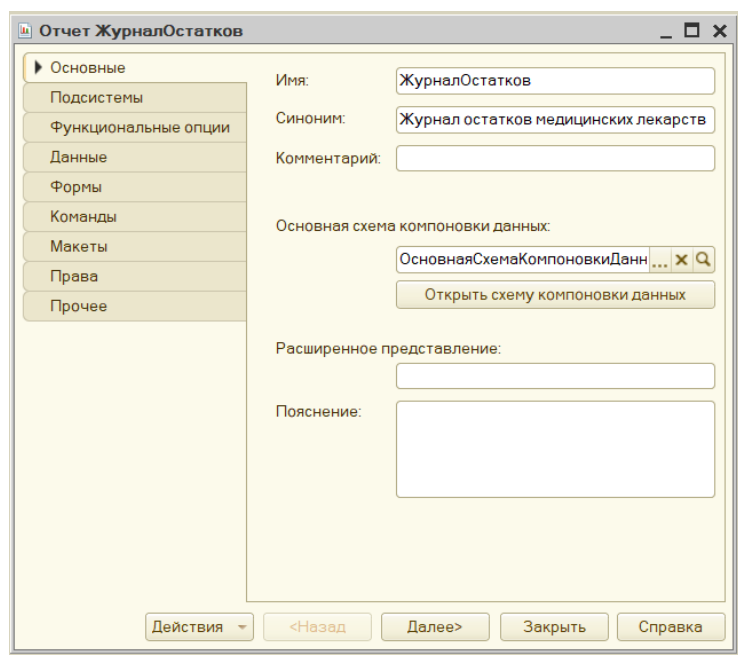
Отчет ЖурналОстатков

Основные
Подсистемы
Функциональные опции
Данные
Формы
Команды
Макеты
Права
Прочее

Имя: ЖурналОстатков
Синоним: Журнал остатков медицинских лекарств
Комментарий:

Основная схема компоновки данных:
ОсновнаяСхемаКомпоновкиДанн ... ✕
Открыть схему компоновки данных

Расширенное представление:

Пояснение:

Действия
<Назад
Далее>
Закрыть
Справка